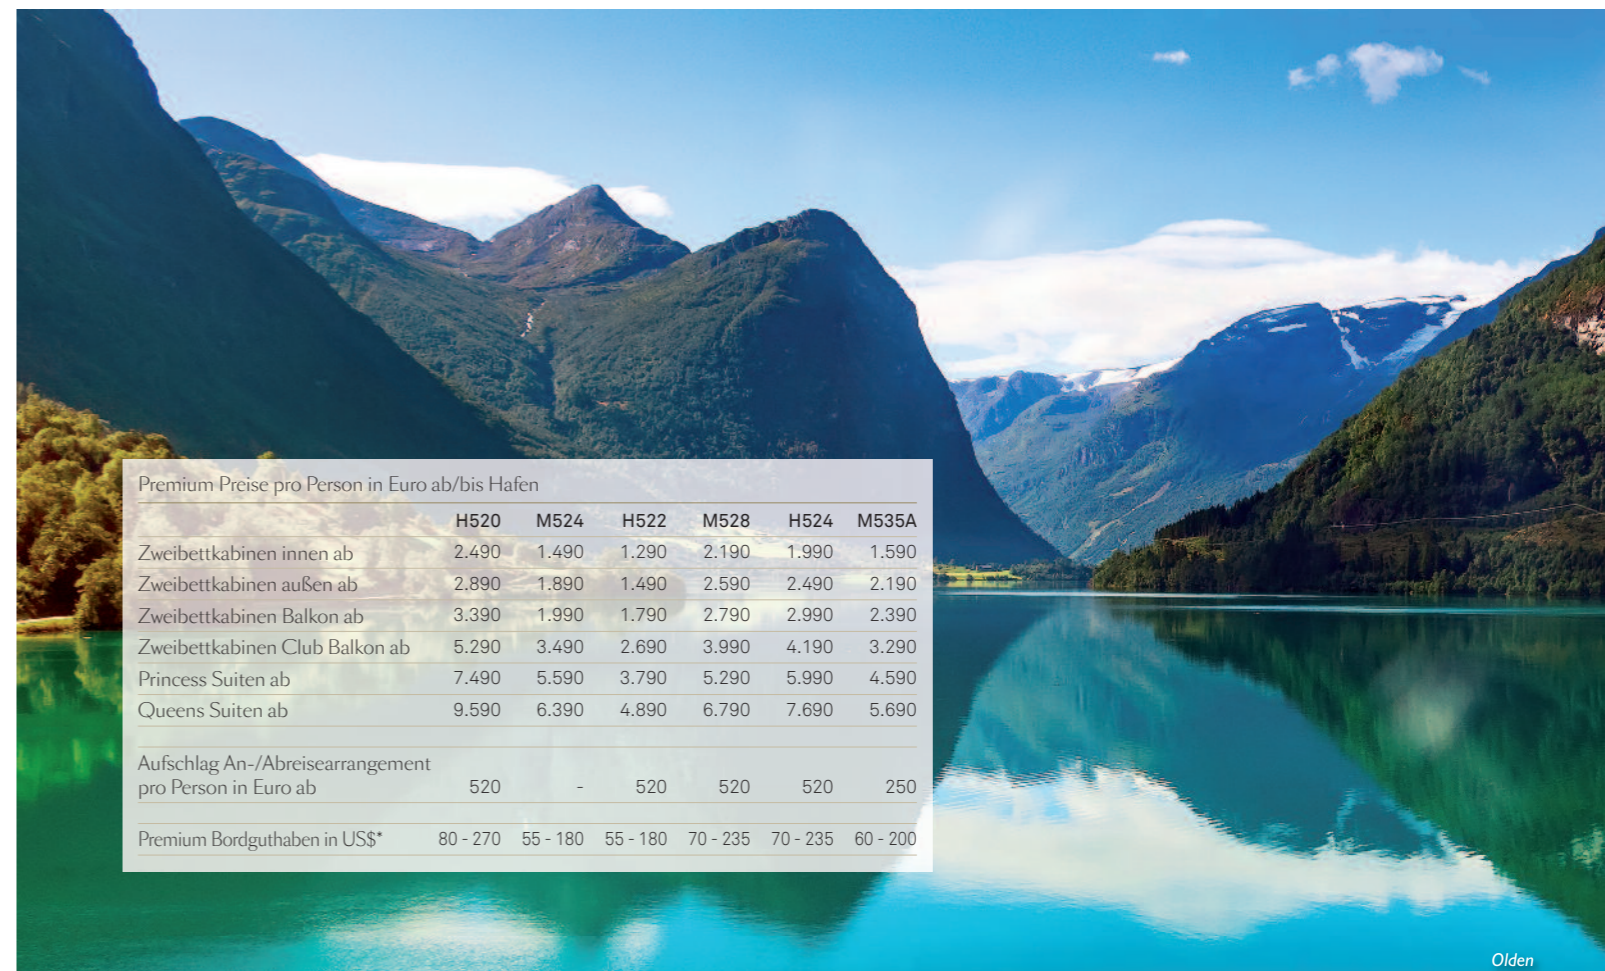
Premium Preise pro Person in Euro ab/bis Hafen

| | H520 | M524 | H522 | M528 | H524 | M535A |
|---|---|---|---|---|---|---|
| Zweibettkabinen innen ab | 2.490 | 1.490 | 1.290 | 2.190 | 1.990 | 1.590 |
| Zweibettkabinen außen ab | 2.890 | 1.890 | 1.490 | 2.590 | 2.490 | 2.190 |
| Zweibettkabinen Balkon ab | 3.390 | 1.990 | 1.790 | 2.790 | 2.990 | 2.390 |
| Zweibettkabinen Club Balkon ab | 5.290 | 3.490 | 2.690 | 3.990 | 4.190 | 3.290 |
| Princess Suiten ab | 7.490 | 5.590 | 3.790 | 5.290 | 5.990 | 4.590 |
| Queens Suiten ab | 9.590 | 6.390 | 4.890 | 6.790 | 7.690 | 5.690 |
| Aufschlag An-/Abreisearrangement pro Person in Euro ab | 520 | - | 520 | 520 | 520 | 250 |
| Premium Bordguthaben in US$* | 80 - 270 | 55 - 180 | 55 - 180 | 70 - 235 | 70 - 235 | 60 - 200 |

Olden